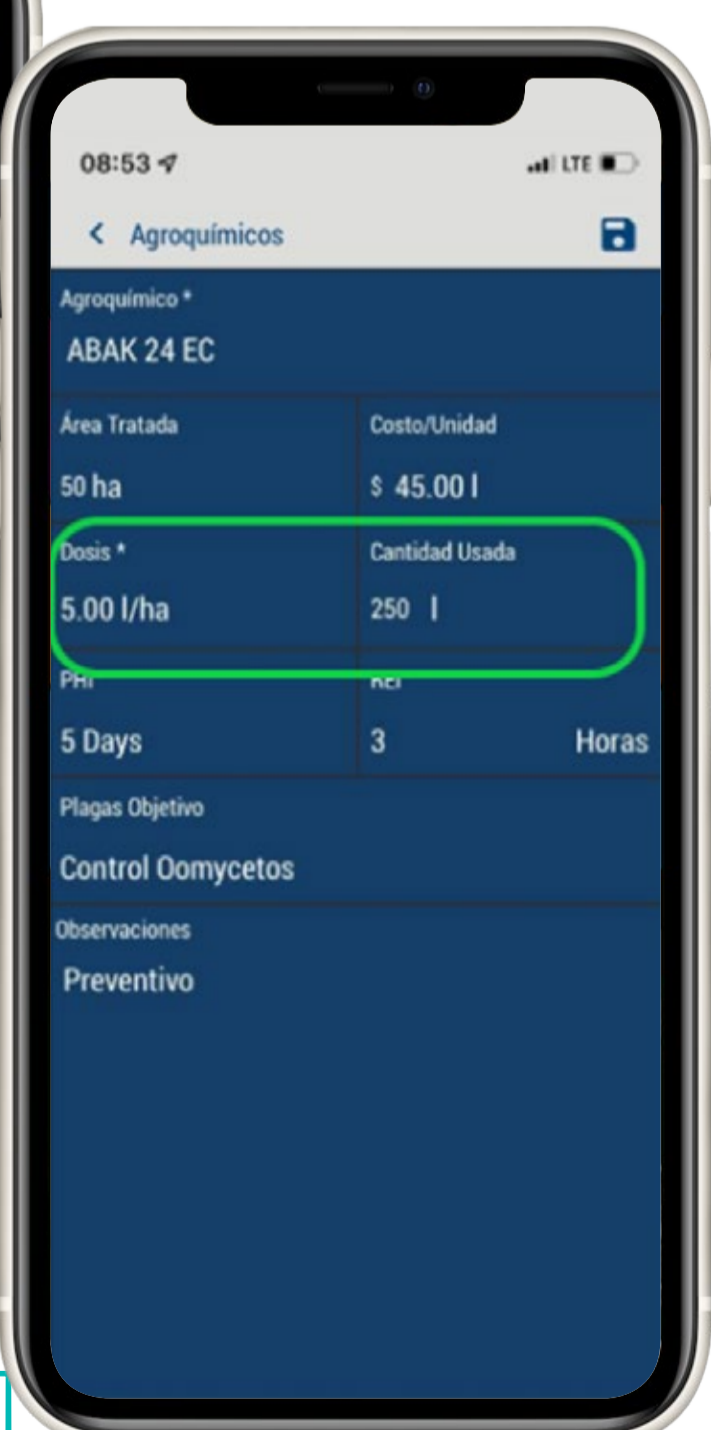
08:53

LTE

< Agroquímicos

Agroquímico *
ABAK 24 EC

Área Tratada
50 ha

Costo/Unidad
$ 45.00 l

Dosis *
5.00 l/ha

Cantidad Usada
250 l

PHI
5 Days

REI
3 Horas

Plagas Objetivo
Control Oomycetos

Observaciones
Preventivo